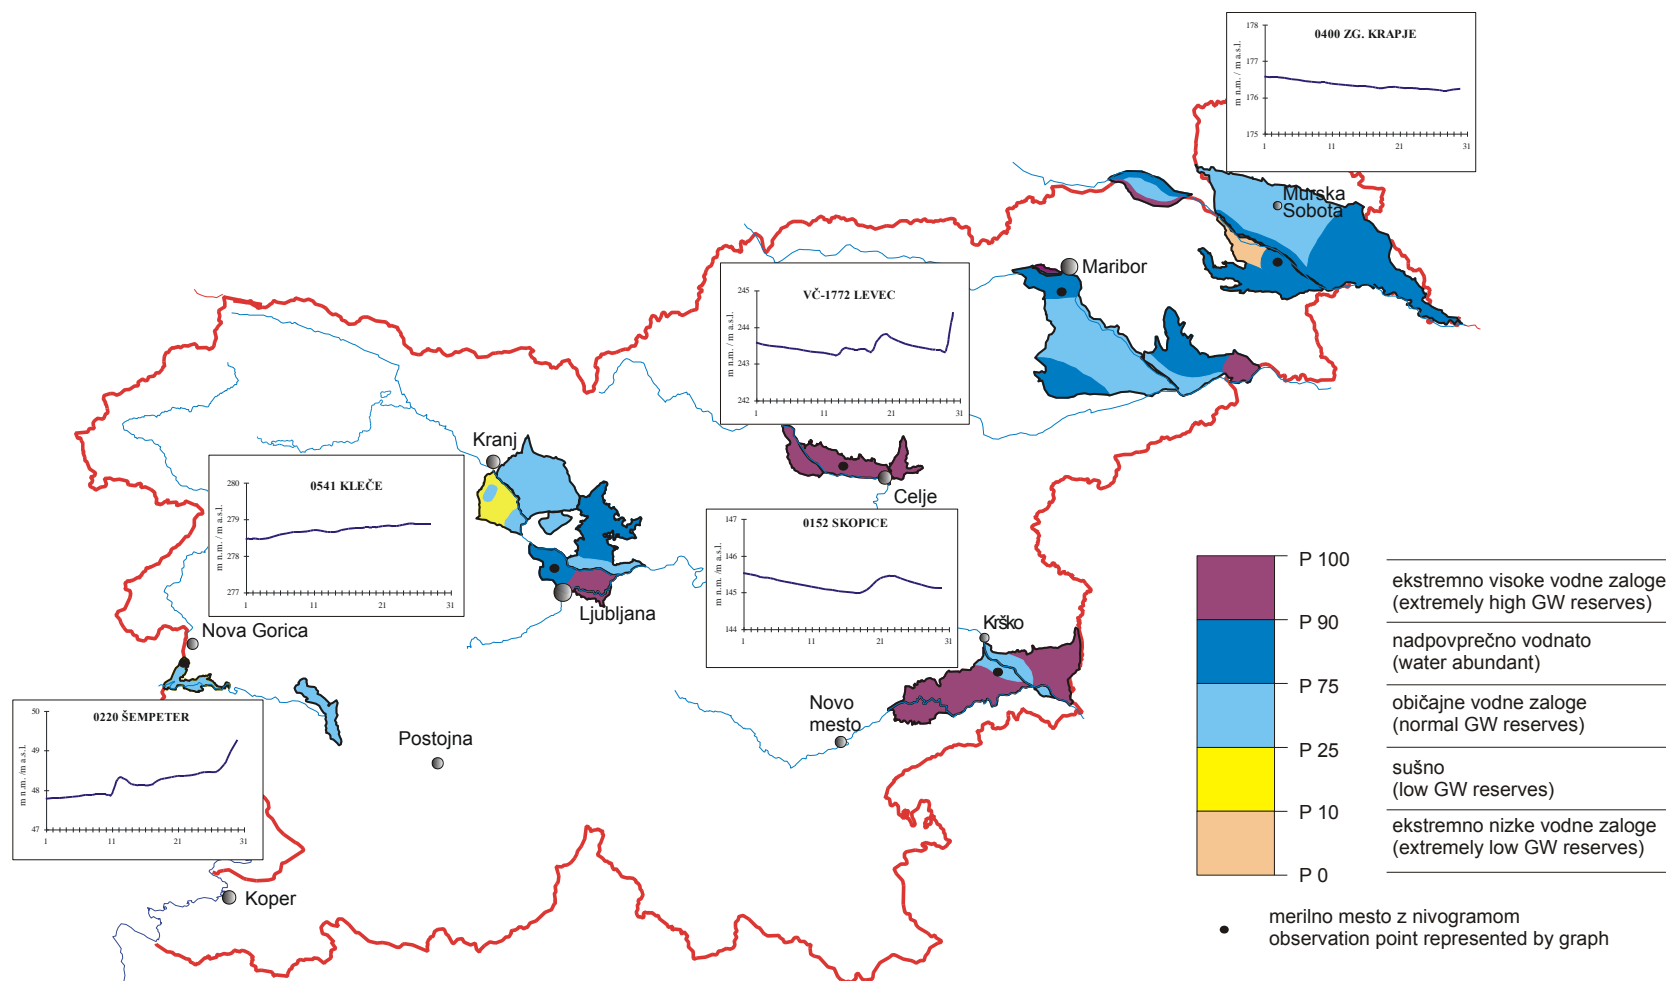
0400 ZG. KRAPJE

m n.m. / m a.s.l.

178
177
176
175

1 11 21 31

Murska Sobota

Maribor

VČ-1772 LEVEC

m n.m. / m a.s.l.

245
244
243
242

1 11 21 31

Kranj

0541 KLEČE

m n.m. / m a.s.l.

280
279
278
277

1 11 21 31

Celje

0152 SKOPICE

m n.m. /m a.s.l.

147
146
145
144

1 11 21 31

Ljubljana

Nova Gorica

Krško

Novo mesto

0220 ŠEMPETER

m n.m. /m a.s.l.

50
49
48
47

1 11 21 31

Postojna

Koper

P 100
P 90
P 75
P 25
P 10
P 0

ekstremno visoke vodne zaloge (extremely high GW reserves)

nadpovprečno vodnato (water abundant)

običajne vodne zaloge (normal GW reserves)

sušno (low GW reserves)

ekstremno nizke vodne zaloge (extremely low GW reserves)

merilno mesto z nivogramom
observation point represented by graph